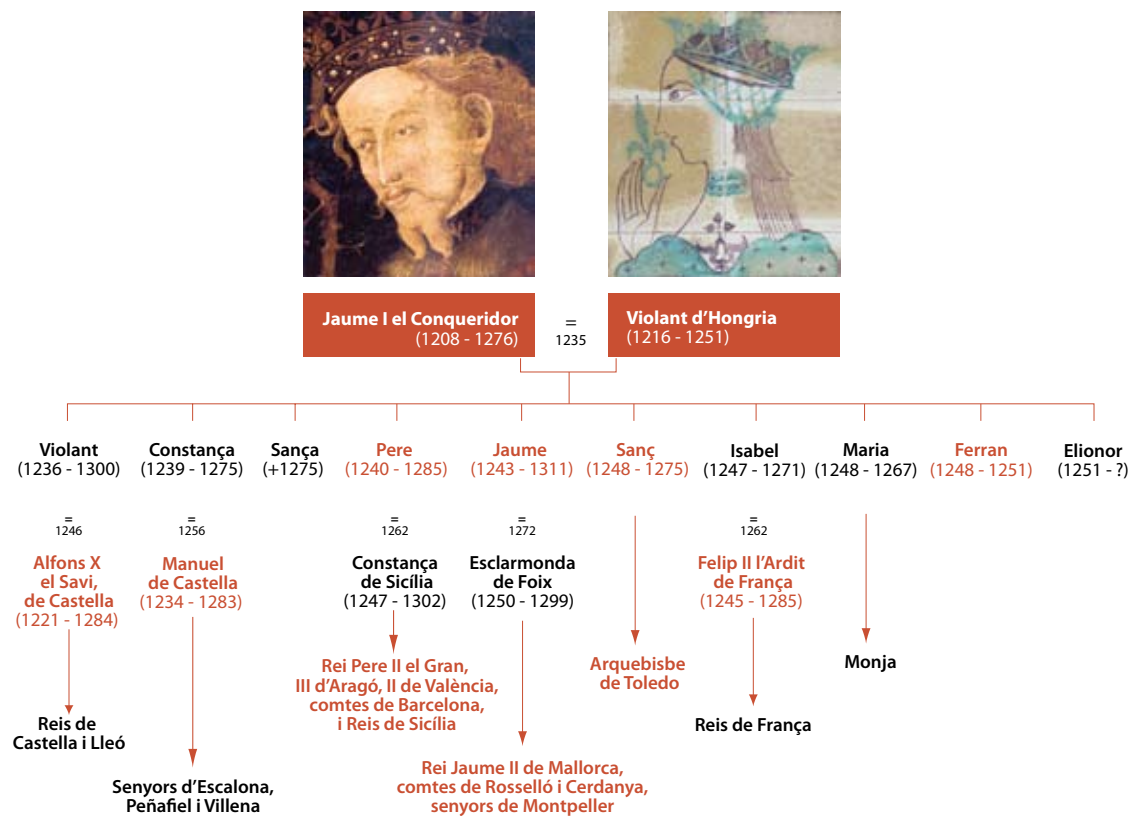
Jaume I el Conquerídor
(1208 - 1276)

=
1235

Violant d'Hongria
(1216 - 1251)

Violant
(1236 - 1300)

Constança
(1239 - 1275)

Sança
(+1275)

Pere
(1240 - 1285)

Jaume
(1243 - 1311)

Sanç
(1248 - 1275)

Isabel
(1247 - 1271)

Maria
(1248 - 1267)

Ferran
(1248 - 1251)

Elionor
(1251 - ?)

=
1246

Alfons X el Savi, de Castella
(1221 - 1284)

Reis de Castella i Lleó

=
1256

Manuel de Castella
(1234 - 1283)

Senyors d'Escalona, Peñafiel i Villena

=
1262

Constança de Sicília
(1247 - 1302)

Rei Pere II el Gran, III d'Aragó, II de València, comtes de Barcelona, i Reis de Sicília

=
1272

Esclarmonda de Foix
(1250 - 1299)

Rei Jaume II de Mallorca, comtes de Rosselló i Cerdanya, senyors de Montpeller

Arquebisbe de Toledo

=
1262

Felip II l'Ardit de França
(1245 - 1285)

Reis de França

Monja